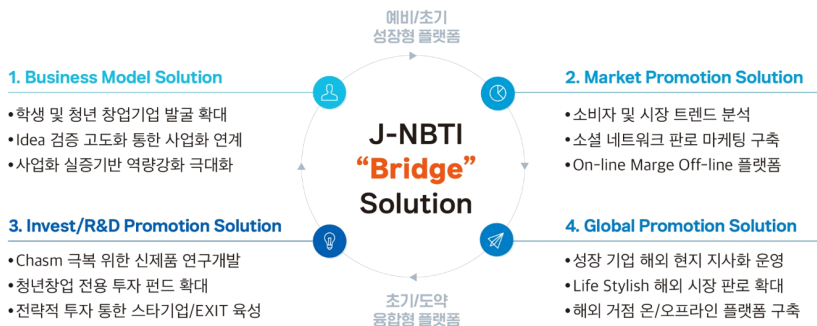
예비/초기
성장형 플랫폼

1. Business Model Solution
•학생 및 청년 창업기업 발굴 확대
•Idea 검증 고도화 통한 사업화 연계
•사업화 실증기반 역량강화 극대화

2. Market Promotion Solution
•소비자 및 시장 트렌드 분석
•소셜 네트워크 판로 마케팅 구축
•On-line Marge Off-line 플랫폼

J-NBTI
“Bridge”
Solution

3. Invest/R&D Promotion Solution
•Chasm 극복 위한 신제품 연구개발
•청년창업 전용 투자 펀드 확대
•전략적 투자 통한 스타기업/EXIT 육성

4. Global Promotion Solution
•성장 기업 해외 현지 지사화 운영
•Life Stylish 해외 시장 판로 확대
•해외 거점 온/오프라인 플랫폼 구축

초기/도약
융합형 플랫폼